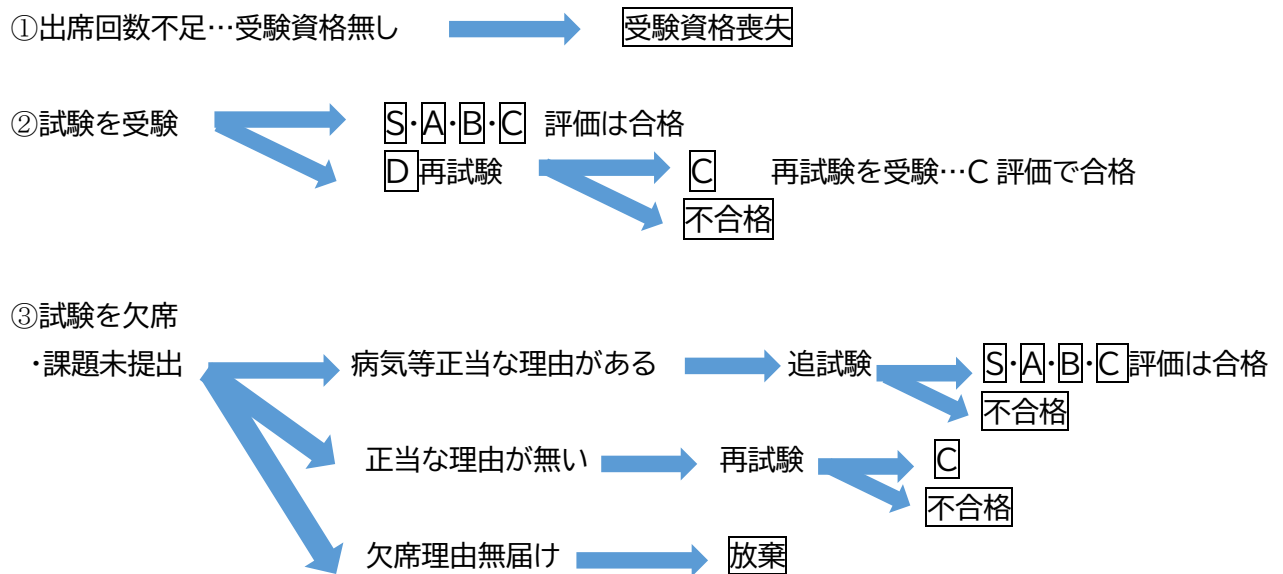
①出席回数不足…受験資格無し

受験資格喪失

②試験を受験

S·A·B·C 評価は合格

D 再試験

C

再試験を受験…C 評価で合格

不合格

③試験を欠席

・課題未提出

病気等正当な理由がある

追試験

S·A·B·C 評価は合格

不合格

正当な理由が無い

再試験

C

不合格

欠席理由無届け

放棄